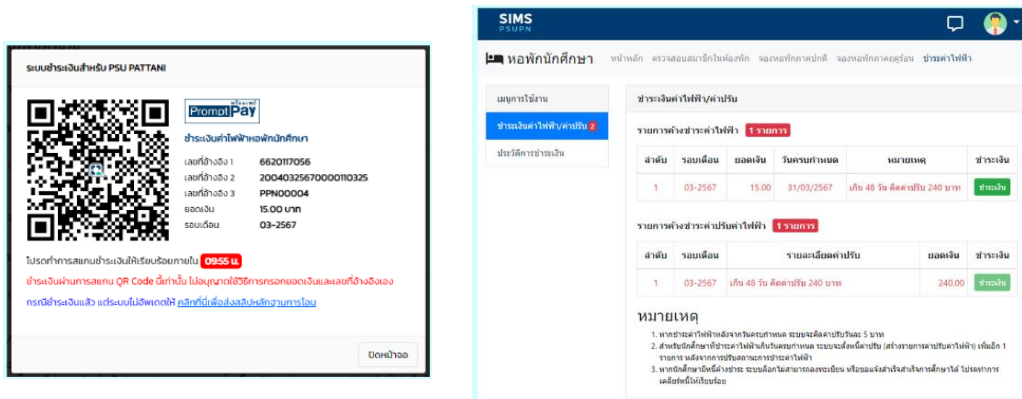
ระบบชำระเงินสำหรับ PSU PATTANI

พร้อมเพย์ PromptPay

ชำระเงินค่าไฟฟ้าหอพักนักศึกษา

| | |
|---|---|
| เลขที่อ้างอิง 1 | 6620117056 |
| เลขที่อ้างอิง 2 | 200403256700000110325 |
| เลขที่อ้างอิง 3 | PPN00004 |
| ยอดเงิน | 15.00 บาท |
| รอบเดือน | 03-2567 |

โปรดทำการสแกนชำระเงินให้เรียบร้อยภายใน 09:55 น.

ชำระเงินผ่านการสแกน QR Code นี้เท่านั้น ไม่อนุญาตให้ใช้วิธีการกรอกยอดเงินและเลขที่อ้างอิงเอง

กรณีชำระเงินแล้ว แต่ระบบไม่อัพเดตให้ คลิกที่นี่เพื่อส่งสลิปหลักฐานการโอน

ปิดหน้าจอ

SIMS
PSUPN

หอพักนักศึกษา หน้าหลัก ตรวจสอบสมาชิกในห้องพัก จองหอพักภาคปกติ จองหอพักภาคฤดูร้อน ชำระค่าไฟฟ้า

เมนูการใช้งาน
ชำระเงินค่าไฟฟ้า/ค่าปรับ 2
ประวัติการชำระเงิน

ชำระเงินค่าไฟฟ้า/ค่าปรับ

รายการค้างชำระค่าไฟฟ้า 1 รายการ

| ลำดับ | รอบเดือน | ยอดเงิน | วันครบกำหนด | หมายเหตุ | ชำระเงิน |
|---|---|---|---|---|---|
| 1 | 03-2567 | 15.00 | 31/03/2567 | เกิน 48 วัน คิดค่าปรับ 240 บาท | ชำระเงิน |

รายการค้างชำระค่าปรับค่าไฟฟ้า 1 รายการ

| ลำดับ | รอบเดือน | รายละเอียดค่าปรับ | ยอดเงิน | ชำระเงิน |
|---|---|---|---|---|
| 1 | 03-2567 | เกิน 48 วัน คิดค่าปรับ 240 บาท | 240.00 | ชำระเงิน |

หมายเหตุ

1. หากชำระค่าไฟฟ้าหลังจากวันครบกำหนด ระบบจะคิดค่าปรับวันละ 5 บาท
2. สำหรับนักศึกษาที่ชำระค่าไฟฟ้าเกินวันครบกำหนด ระบบจะสั่งหนี้ค่าปรับ (สร้างรายการค่าปรับค่าไฟฟ้า) เพิ่มอีก 1 รายการ หลังจากการปรับสถานะการชำระค่าไฟฟ้า
3. หากนักศึกษามีหนี้ค้างชำระ ระบบล็อกไม่สามารถลงทะเบียน หรือขอแจ้งสำเร็จการศึกษาได้ โปรดทำการเคลียร์หนี้ให้เรียบร้อย